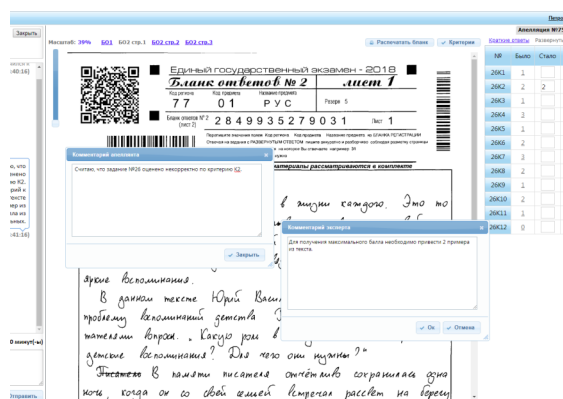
Закрыть

Масштаб: 39% БО1 БО2 стр.1 БО2 стр.2 БО2 стр.3

Распечатать бланк Критерии

Апелляция №7

Бланк ответов Развернуть

| № | Было | Стало |
|---|---|---|
| 26К1 | 1 | |
| 26К2 | 2 | 2 |
| 26К3 | 1 | |
| 26К4 | 3 | |
| 26К5 | 1 | |
| 26К6 | 2 | |
| 26К7 | 3 | |
| 26К8 | 2 | |
| 26К9 | 1 | |
| 26К10 | 2 | |
| 26К11 | 1 | |
| 26К12 | 0 | |

Единый государственный экзамен - 2018
Бланк ответов № 2 лист 1

Код региона 77 Код предмета 01 Название предмета РУС Резерв 5

Бланк ответов № 2 (лист 2) 2849935279031 Лист 1

материалы рассматриваются в комплекте

Комментарий апеллянта

Считаю, что задание №26 оценено некорректно по критерию К2.

Закрыть

Комментарий эксперта

Для получения максимального балла необходимо привести 2 примера из текста.

Ок Отмена

в жизни каждого. Это то

яркие воспоминания.

В данном тексте Юрий Васи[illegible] проблему воспоминаний детства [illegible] тателям вопрос: „Какую роль в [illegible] детские воспоминания? Для чего они нужны?"

Писатель В памяти писателя отчётливо сохранилась одна ночь, когда он со своей семьёй встречал рассвет на берегу

0:40:16

0:41:16

0 минут(-ы)

Отправить